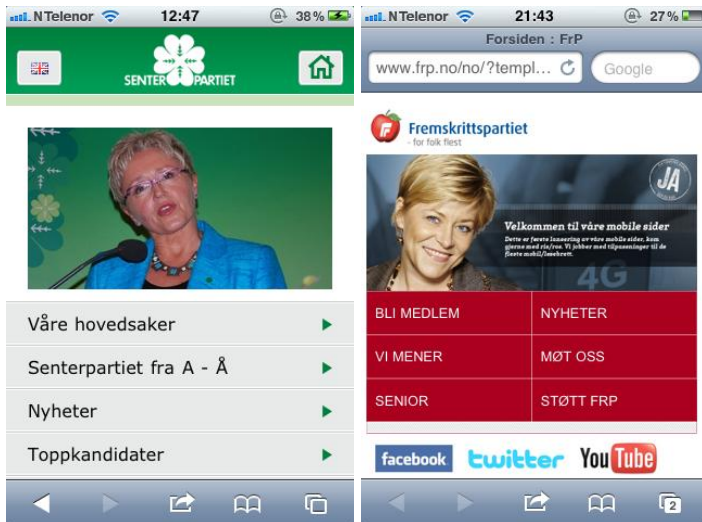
N Telenor 12:47 38%

SENTERPARTIET

Våre hovedsaker

Senterpartiet fra A - Å

Nyheter

Toppkandidater

N Telenor 21:43 27%

Forsiden : FrP

www.frp.no/no/?templ...

Google

Fremskrittspartiet
- for folk flest

JA

Velkommen til våre mobile sider

Dette er første lansering av våre mobile sider, kom gjerne med ris/ros. Vi jobber med tilpasninger til de fleste mobil/lesebrett.

4G

| BLI MEDLEM | NYHETER |
|---|---|
| VI MENER | MØT OSS |
| SENIOR | STØTT FRP |

facebook twitter YouTube

2